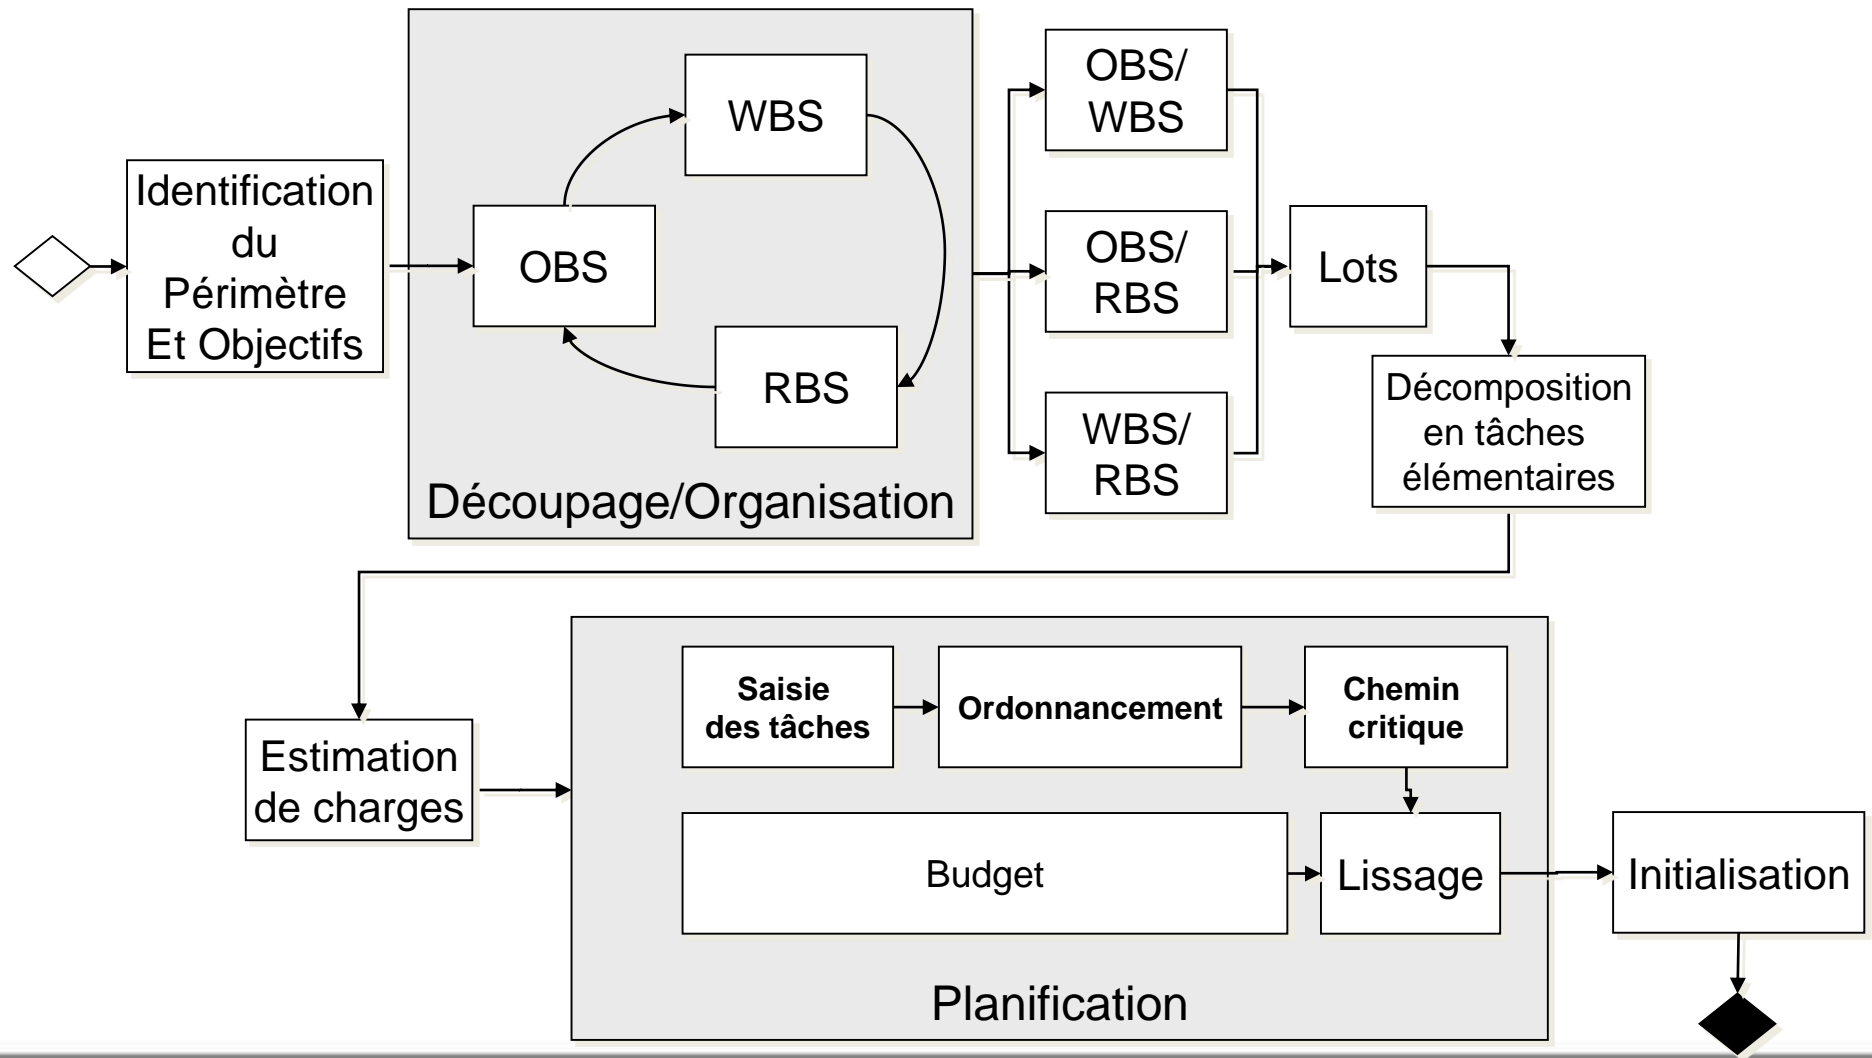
Identification du Périmètre Et Objectifs

WBS

OBS

RBS

Découpage/Organisation

OBS/ WBS

OBS/ RBS

WBS/ RBS

Lots

Décomposition en tâches élémentaires

Estimation de charges

Saisie des tâches

Ordonnancement

Chemin critique

Budget

Lissage

Planification

Initialisation